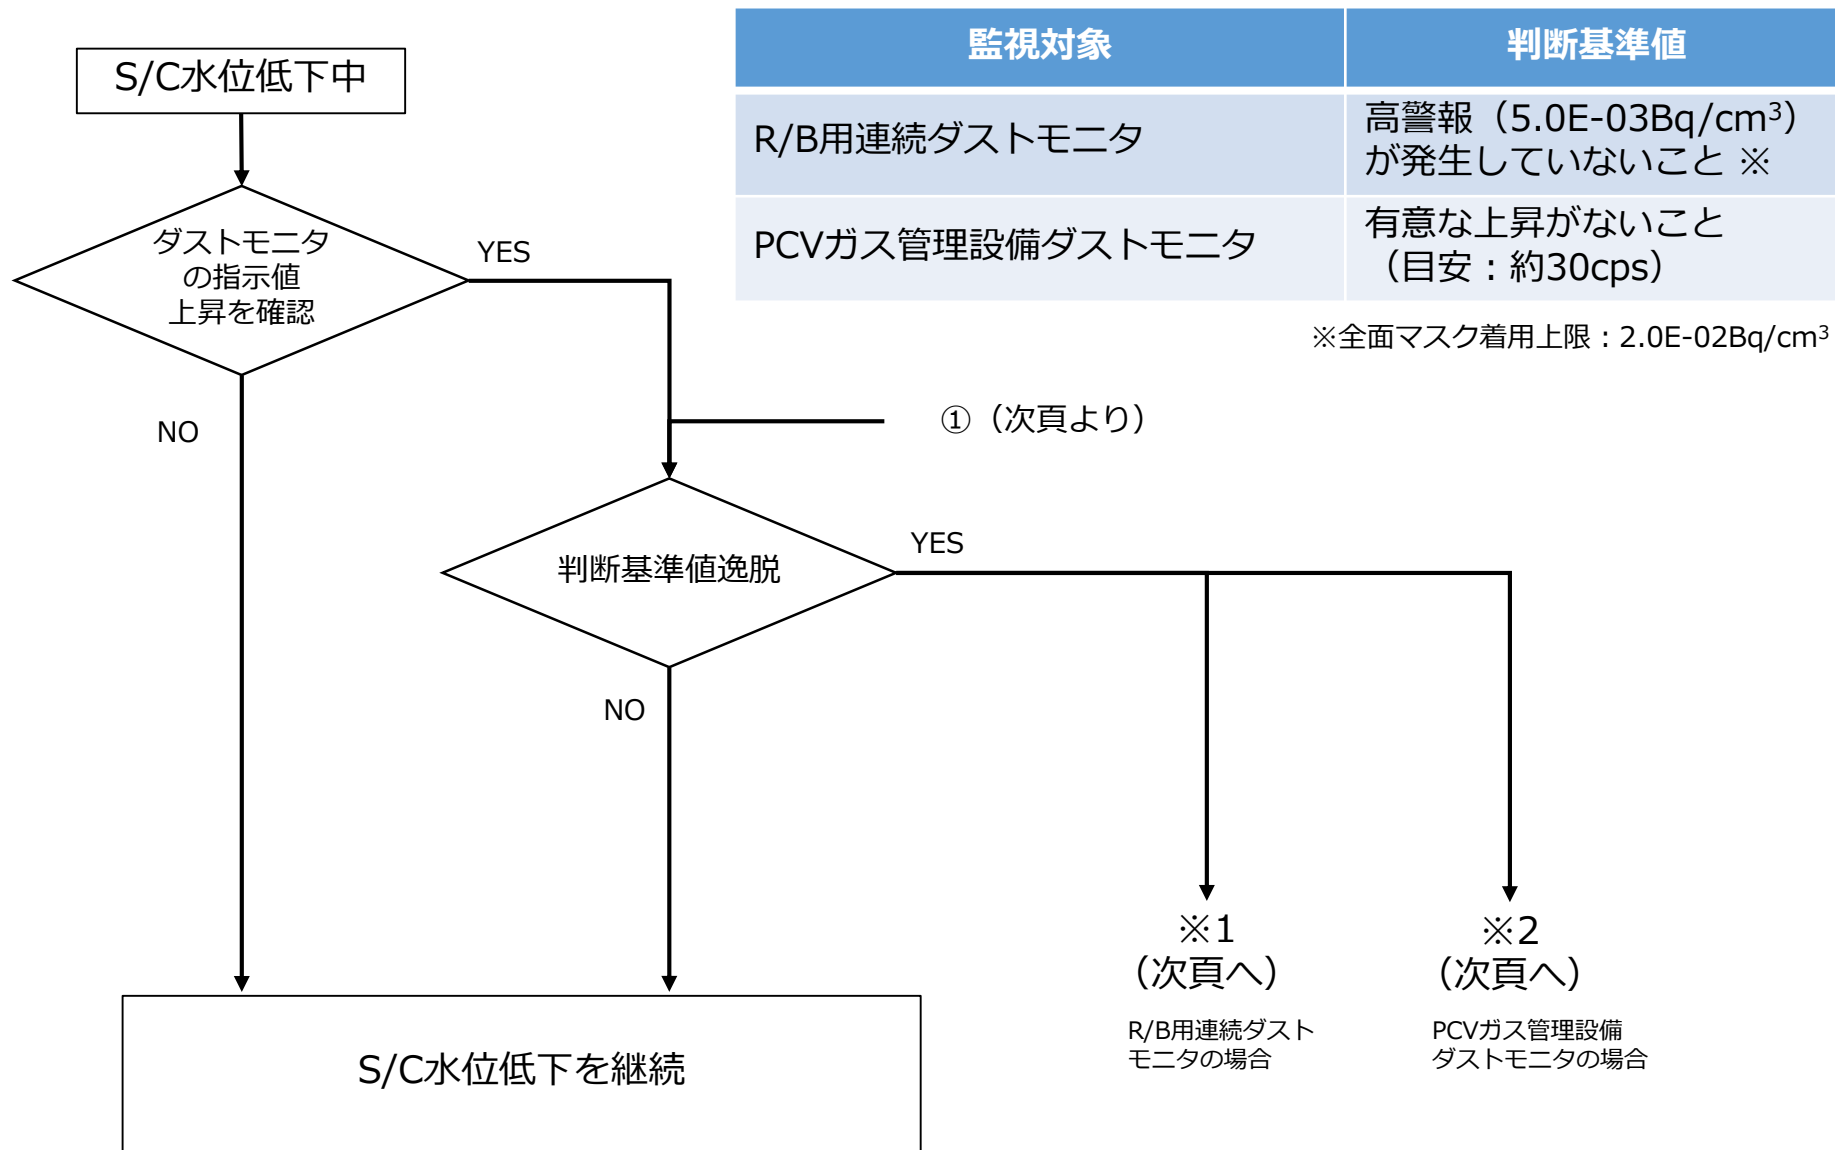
| 監視対象 | 判断基準値 |
|---|---|
| R/B用連続ダストモニタ | 高警報（5.0E-03Bq/cm$^3$）が発生していないこと ※ |
| PCVガス管理設備ダストモニタ | 有意な上昇がないこと（目安：約30cps） |

※全面マスク着用上限：2.0E-02Bq/cm$^3$

S/C水位低下中

ダストモニタの指示値上昇を確認

YES

NO

①（次頁より）

判断基準値逸脱

YES

NO

※1
（次頁へ）
R/B用連続ダストモニタの場合

※2
（次頁へ）
PCVガス管理設備ダストモニタの場合

S/C水位低下を継続